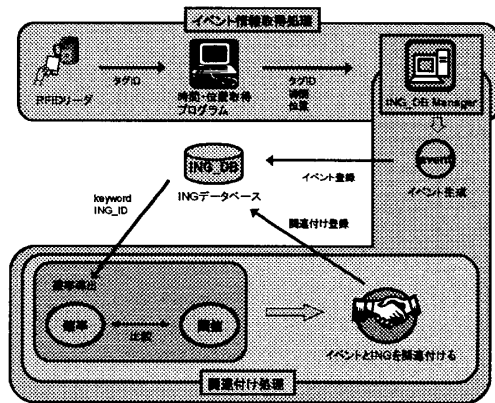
イベント情報取得処理

RFIDリーダ

タグID

時刻・位置取得プログラム

タグID
時刻
位置

ING_DB Manager

event

イベント生成

イベント登録

ING_DB

INGデータベース

keyword
ING_ID

関連付け登録

標準

比較

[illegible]

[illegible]

イベントとINGを関連付ける

関連付け処理